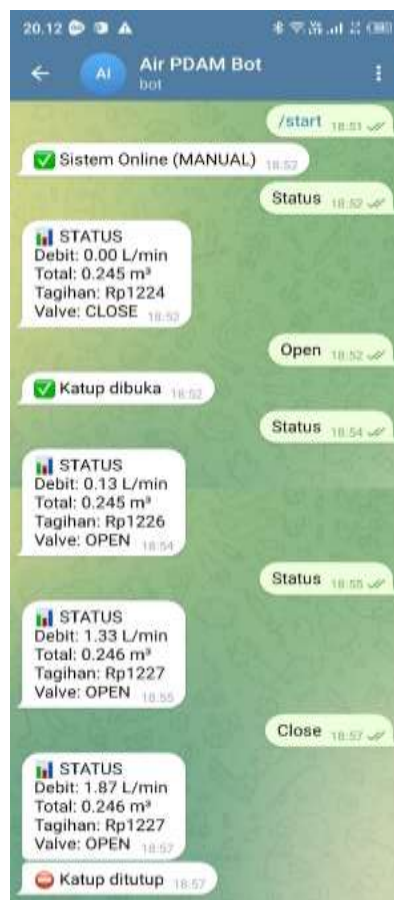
20.12

AI Air PDAM Bot
bot

/start 18:51

✅ Sistem Online (MANUAL) 18:52

Status 18:52

📊 STATUS
Debit: 0.00 L/min
Total: 0.245 m³
Tagihan: Rp1224
Valve: CLOSE 18:52

Open 18:52

✅ Katup dibuka 18:52

Status 18:54

📊 STATUS
Debit: 0.13 L/min
Total: 0.245 m³
Tagihan: Rp1226
Valve: OPEN 18:54

Status 18:55

📊 STATUS
Debit: 1.33 L/min
Total: 0.246 m³
Tagihan: Rp1227
Valve: OPEN 18:55

Close 18:57

📊 STATUS
Debit: 1.87 L/min
Total: 0.246 m³
Tagihan: Rp1227
Valve: OPEN 18:57

⛔ Katup ditutup 18:57